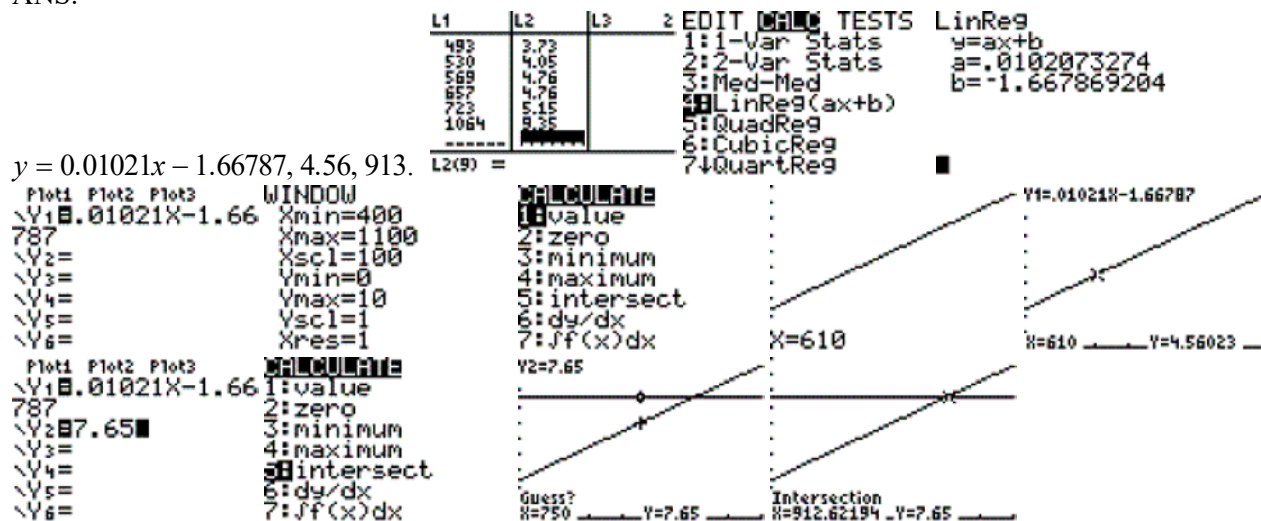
ANS:

| L1 | L2 | L3 2 |
|---|---|---|
| 493 | 3.73 | |
| 530 | 4.05 | |
| 569 | 4.76 | |
| 657 | 4.76 | |
| 723 | 5.15 | |
| 1064 | 9.35 | |
| ------ | | |

L2(9) =

EDIT CALC TESTS
1:1-Var Stats
2:2-Var Stats
3:Med-Med
4:LinReg(ax+b)
5:QuadReg
6:CubicReg
7↓QuartReg

LinReg
y=ax+b
a=.0102073274
b=-1.667869204

$y = 0.01021x - 1.66787$, 4.56, 913.

Plot1 Plot2 Plot3
\Y1=.01021X-1.66787
\Y2=
\Y3=
\Y4=
\Y5=
\Y6=

WINDOW
Xmin=400
Xmax=1100
Xscl=100
Ymin=0
Ymax=10
Yscl=1
Xres=1

CALCULATE
1:value
2:zero
3:minimum
4:maximum
5:intersect
6:dy/dx
7:∫f(x)dx

X=610

Y1=.01021X-1.66787

X=610 Y=4.56023

Plot1 Plot2 Plot3
\Y1=.01021X-1.66787
\Y2=7.65
\Y3=
\Y4=
\Y5=
\Y6=

CALCULATE
1:value
2:zero
3:minimum
4:maximum
5:intersect
6:dy/dx
7:∫f(x)dx

Y2=7.65

Guess?
X=750 Y=7.65

Intersection
X=912.62194 Y=7.65